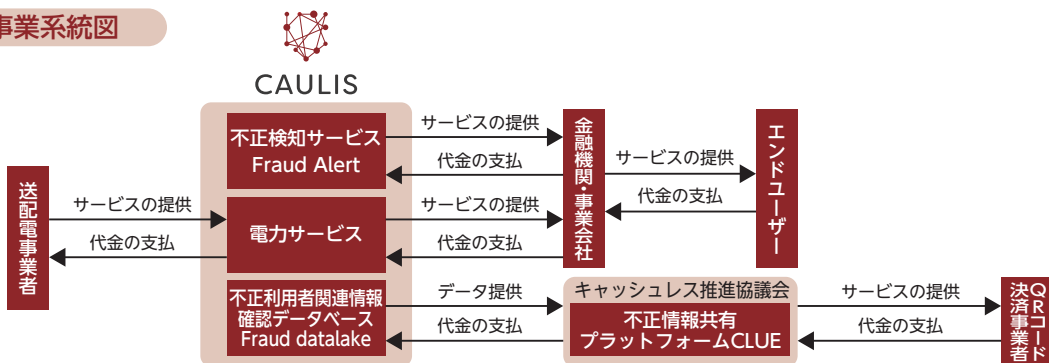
事業系統図

CAULIS

不正検知サービス
Fraud Alert

電力サービス

不正利用者関連情報確認データベース
Fraud datalake

サービスの提供
代金の支払
サービスの提供
代金の支払
データ提供
代金の支払

送配電事業者

サービスの提供
代金の支払

金融機関・事業会社

サービスの提供
代金の支払

エンドユーザー

キャッシュレス推進協議会
不正情報共有
プラットフォームCLUE

サービスの提供
代金の支払

QRコード決済事業者